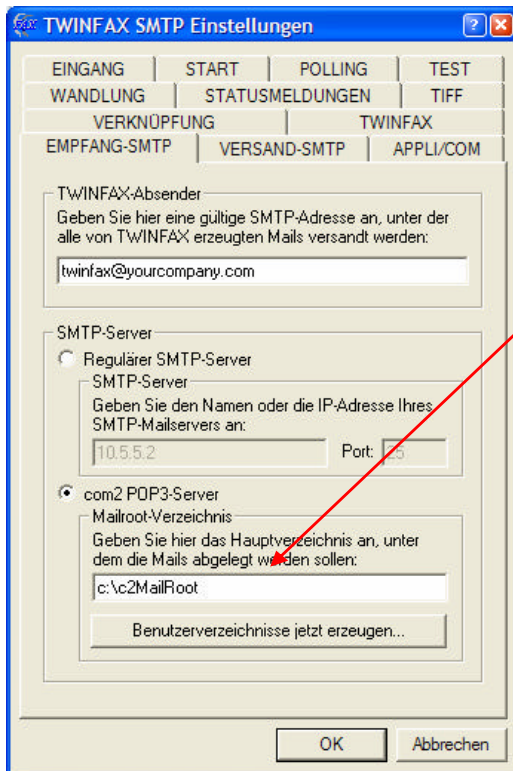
TWINFAX SMTP Einstellungen

?

EINGANG | START | POLLING | TEST
WANDLUNG | STATUSMELDUNGEN | TIFF
VERKNÜPFUNG | TWINFAX
EMPFANG-SMTP | VERSAND-SMTP | APPLI/COM

TWINFAX-Absender

Geben Sie hier eine gültige SMTP-Adresse an, unter der alle von TWINFAX erzeugten Mails versandt werden:

twinfax@yourcompany.com

SMTP-Server

Regulärer SMTP-Server

SMTP-Server

Geben Sie den Namen oder die IP-Adresse Ihres SMTP-Mailservers an:

10.5.5.2

Port: 25

com2 POP3-Server

Mailroot-Verzeichnis

Geben Sie hier das Hauptverzeichnis an, unter dem die Mails abgelegt werden sollen:

c:\c2MailRoot

Benutzerverzeichnisse jetzt erzeugen...

OK

Abbrechen